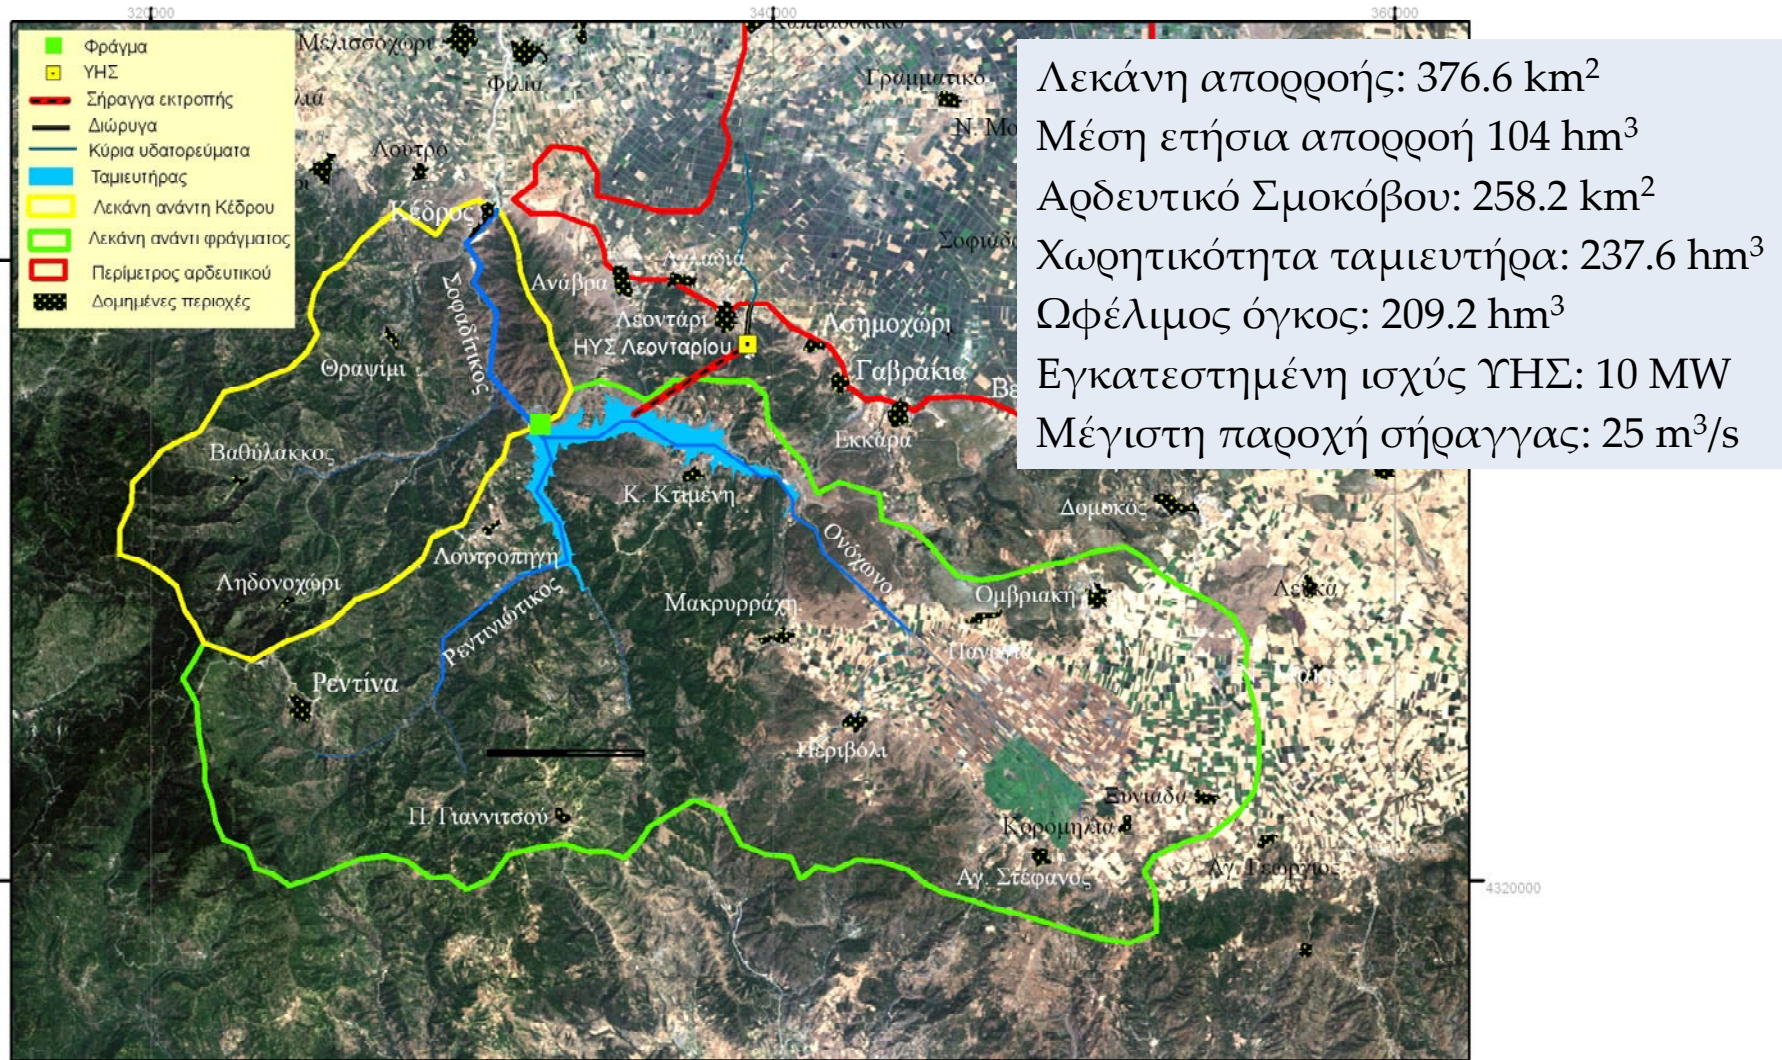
320000
340000
360000

Φράγμα
ΥΗΣ
Σήραγγα εκτροπής
Διώρυγα
Κύρια υδατορεύματα
Ταμιευτήρας
Λεκάνη ανάντη Κέδρου
Λεκάνη ανάντι φράγματος
Περίμετρος αρδευτικού
Δομημένες περιοχές

Λεκάνη απορροής: 376.6 km$^2$
Μέση ετήσια απορροή 104 hm$^3$
Αρδευτικό Σμοκόβου: 258.2 km$^2$
Χωρητικότητα ταμιευτήρα: 237.6 hm$^3$
Ωφέλιμος όγκος: 209.2 hm$^3$
Εγκατεστημένη ισχύς ΥΗΣ: 10 MW
Μέγιστη παροχή σήραγγας: 25 m$^3$/s

Μελισσοχώρι
Φιλία
Γραμματικό
Ν. Μο
Λουτρό
Κέδρος
Σοφιάδ
Αναβρα
Αχλαδιά
Λεοντάρι
ΗΥΣ Λεονταρίου
Ασημοχώρι
Γαβράκια
Βε
Σοφαδίτικος
Θραψίμι
Εκκάρα
Βαθύλακκος
Κ. Κτιμένη
Δομοκός
Ονόχωνος
Λουτροπηγή
Ληδονοχώρι
Ρεντινιώτικος
Μακρυρράχη
Ομβριακή
Λεύκα
Πανάγια
Ρεντίνα
Περιβόλι
Ξυνιάδα
Π. Γιαννιτσού
Κορομηλιά
Αγ. Στέφανος
Αγ. Γεώργιος
4320000